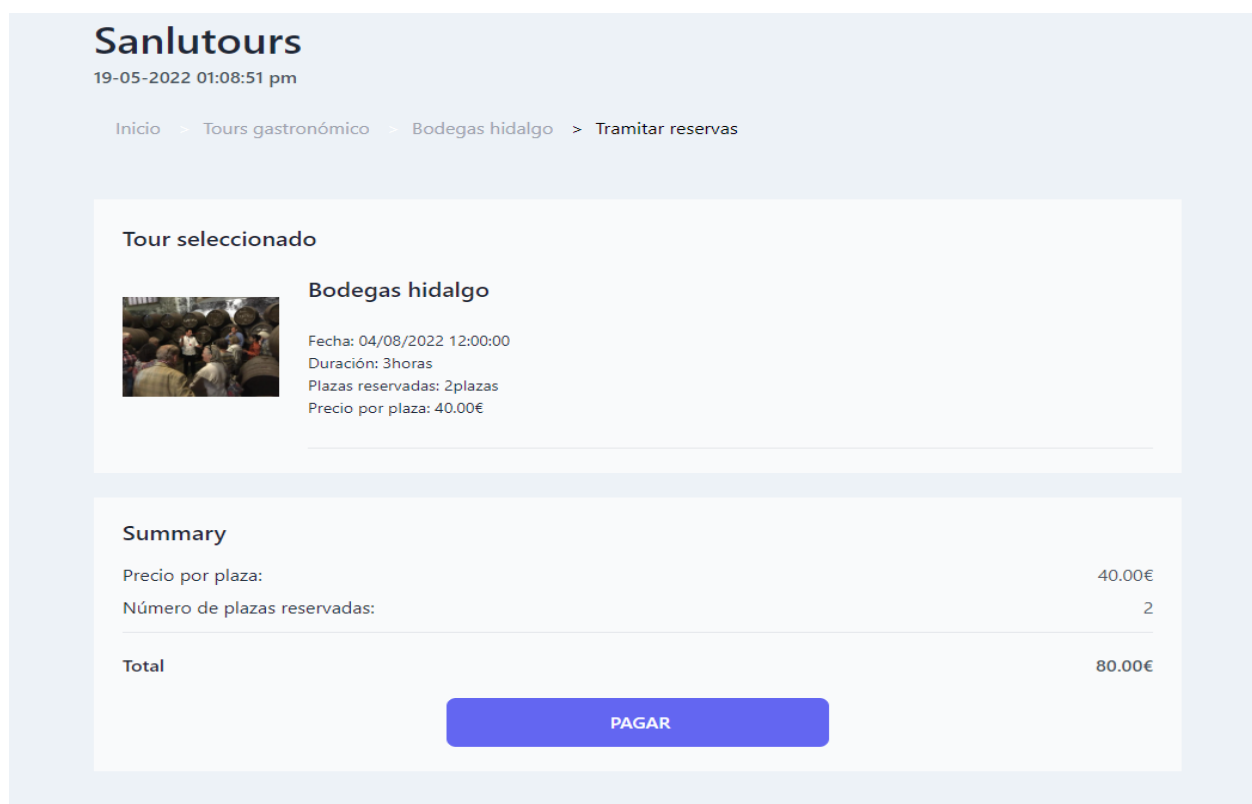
Sanlutours
19-05-2022 01:08:51 pm

Inicio > Tours gastronómico > Bodegas hidalgo > Tramitar reservas

Tour seleccionado

Bodegas hidalgo

Fecha: 04/08/2022 12:00:00
Duración: 3horas
Plazas reservadas: 2plazas
Precio por plaza: 40.00€

Summary

Precio por plaza: 40.00€
Número de plazas reservadas: 2

Total 80.00€

PAGAR